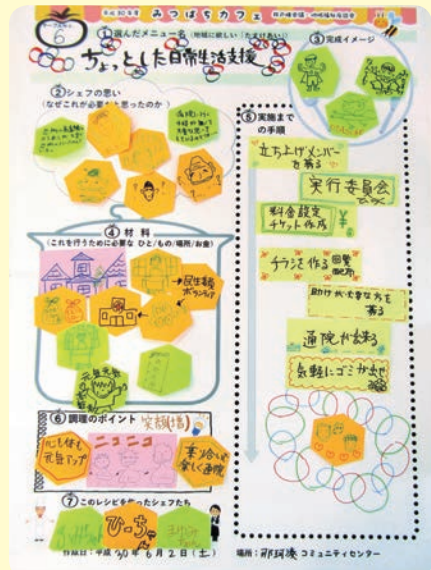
テーブル番号
6

平成30年度 みつばちカフェ

ちょっとした日常生活支援

① 選んだメニュー名 地域に欲しい「たすけあい」

② シェフの思い (なぜこれが必要だと思ったのか)

③ 完成イメージ

④ 材料 (これを行うために必要な ひと/もの/場所/お金)

→民生委員 ボランティア

⑤ 実施までの手順

立ち上げメンバーを募る

実行委員会

料金設定 チケット作成 ¥

チラシを作る 回覧 配布

助けが必要な方を募る

通院が出来る

気軽にゴミが出せる

⑥ 調理のポイント 笑顔(?)

ニコニコ

⑦ このレシピを作ったシェフたち

ひ

作成日: 平成30年6月2日(土)

場所: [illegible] コミュニティセンター